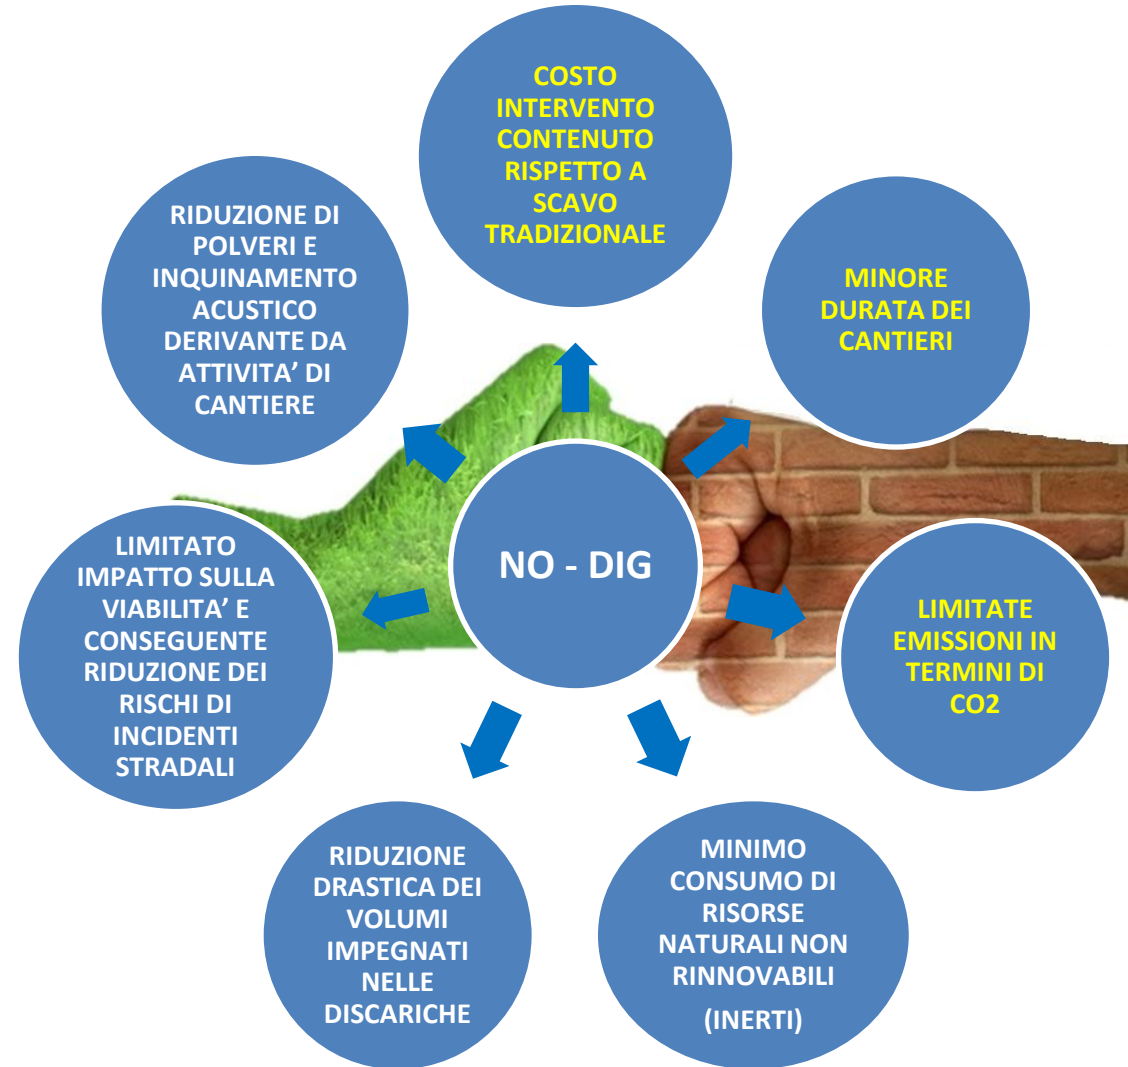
COSTO INTERVENTO CONTENUTO RISPETTO A SCAVO TRADIZIONALE

RIDUZIONE DI POLVERI E INQUINAMENTO ACUSTICO DERIVANTE DA ATTIVITA' DI CANTIERE

MINORE DURATA DEI CANTIERI

NO - DIG

LIMITATO IMPATTO SULLA VIABILITA' E CONSEGUENTE RIDUZIONE DEI RISCHI DI INCIDENTI STRADALI

LIMITATE EMISSIONI IN TERMINI DI CO2

RIDUZIONE DRASTICA DEI VOLUMI IMPEGNATI NELLE DISCARICHE

MINIMO CONSUMO DI RISORSE NATURALI NON RINNOVABILI

(INERTI)